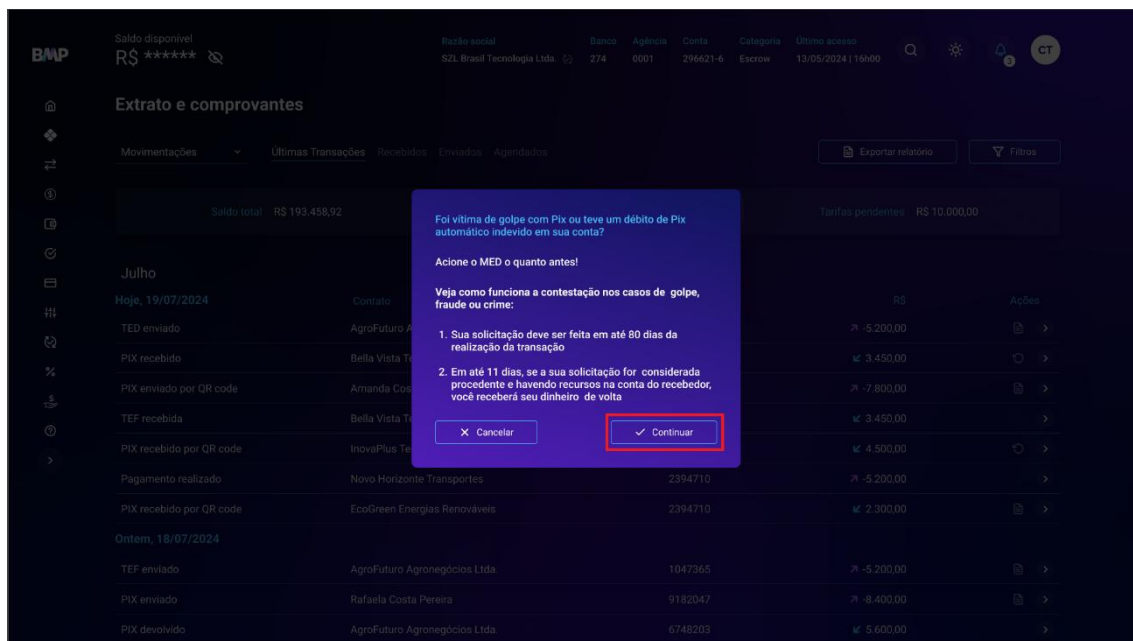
BMP

Saldo disponível
R$ ******

Razão social
SZL Brasil Tecnologia Ltda.

Banco
274

Agência
0001

Conta
296621-6

Categoria
Escrow

Último acesso
13/05/2024 | 16h00

3

CT

Extrato e comprovantes

Movimentações

Últimas Transações Recebidos Enviados Agendados

Exportar relatório

Filtros

Saldo total R$ 193.458,92

Tarifas pendentes R$ 10.000,00

Julho

Hoje, 19/07/2024

Contato

R$

Ações

| | | | |
|---|---|---|---|
| TED enviado | AgroFuturo A | | ↗ -5.200,00 |
| PIX recebido | Bella Vista T | | ↙ 3.450,00 |
| PIX enviado por QR code | Amanda Cos | | ↗ -7.800,00 |
| TEF recebida | Bella Vista T | | ↙ 3.450,00 |
| PIX recebido por QR code | InovaPlus Te | | ↙ 4.500,00 |
| Pagamento realizado | Novo Horizonte Transportes | 2394710 | ↗ -5.200,00 |
| PIX recebido por QR code | EcoGreen Energias Renováveis | 2394710 | ↙ 2.300,00 |

Ontem, 18/07/2024

| | | | |
|---|---|---|---|
| TEF enviado | AgroFuturo Agronegócios Ltda. | 1047365 | ↗ -5.200,00 |
| PIX enviado | Rafaela Costa Pereira | 9182047 | ↗ -8.400,00 |
| PIX devolvido | AgroFuturo Agronegócios Ltda. | 6748203 | ↙ 5.600,00 |

Foi vítima de golpe com Pix ou teve um débito de Pix automático indevido em sua conta?

Acione o MED o quanto antes!

Veja como funciona a contestação nos casos de golpe, fraude ou crime:

1. Sua solicitação deve ser feita em até 80 dias da realização da transação

2. Em até 11 dias, se a sua solicitação for considerada procedente e havendo recursos na conta do recebedor, você receberá seu dinheiro de volta

✕ Cancelar

✓ Continuar